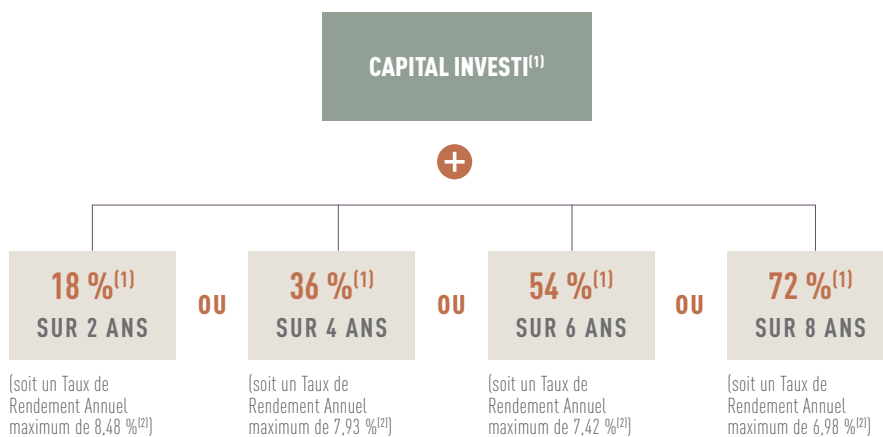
CAPITAL INVESTI$^{(1)}$

+

18 %$^{(1)}$
SUR 2 ANS

(soit un Taux de Rendement Annuel maximum de 8,48 %$^{(2)}$)

OU

36 %$^{(1)}$
SUR 4 ANS

(soit un Taux de Rendement Annuel maximum de 7,93 %$^{(2)}$)

OU

54 %$^{(1)}$
SUR 6 ANS

(soit un Taux de Rendement Annuel maximum de 7,42 %$^{(2)}$)

OU

72 %$^{(1)}$
SUR 8 ANS

(soit un Taux de Rendement Annuel maximum de 6,98 %$^{(2)}$)